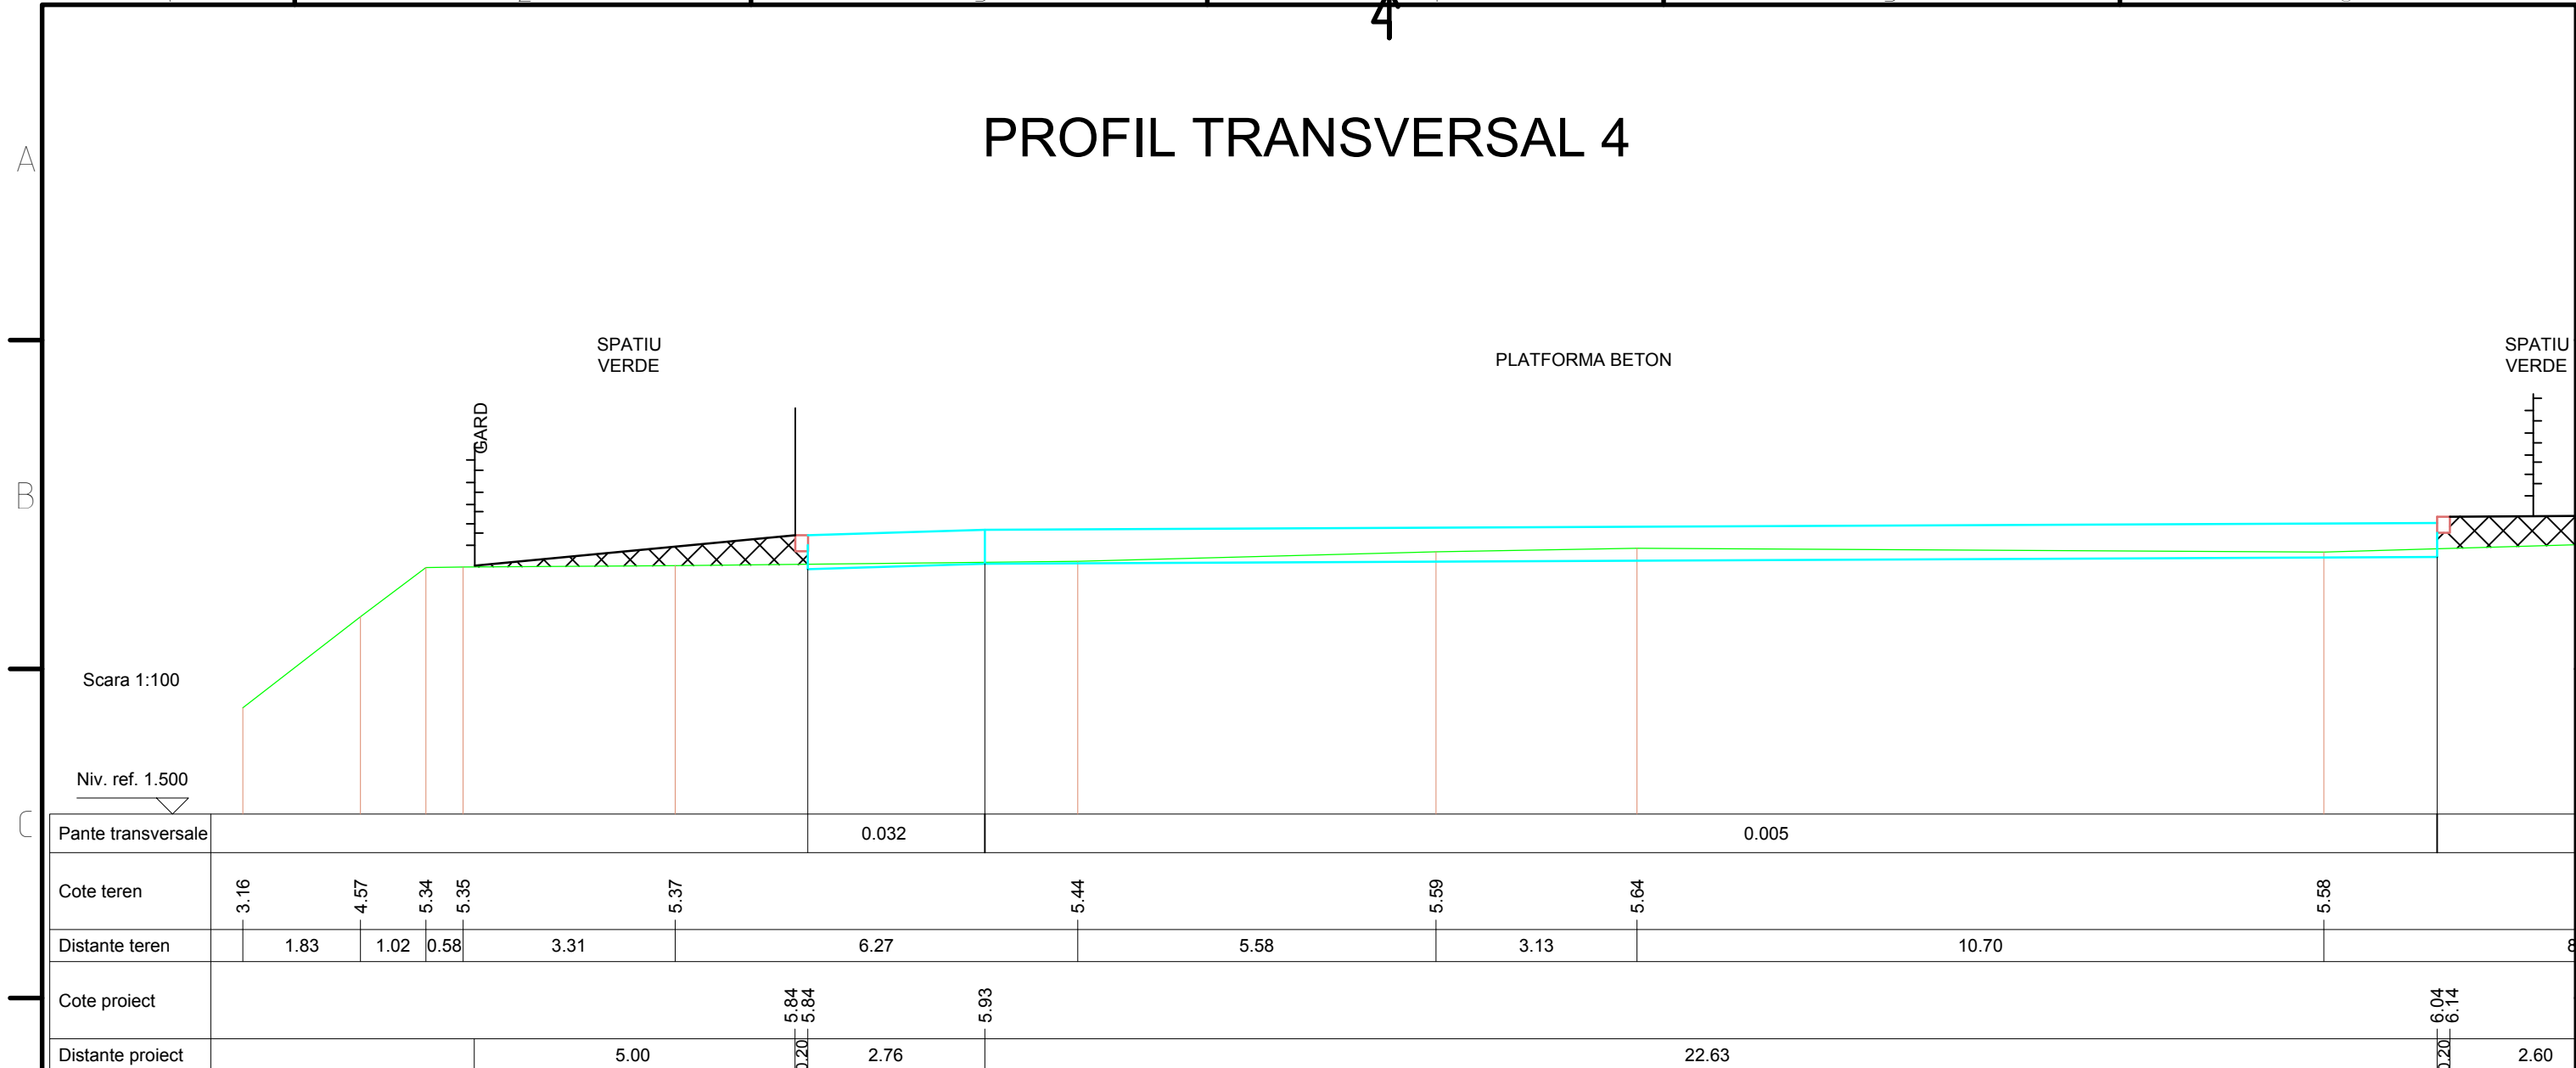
4

A

PROFIL TRANSVERSAL 4

SPATIU VERDE

PLATFORMA BETON

SPATIU VERDE

GARD

B

Scara 1:100

Niv. ref. 1.500

C

| Pante transversale | 0.032 | 0.005 |
|---|---|---|
| Cote teren | 3.16 4.57 5.34 5.35 5.37 5.44 5.59 5.64 5.58 | |
| Distante teren | 1.83 1.02 0.58 3.31 6.27 5.58 3.13 10.70 | |
| Cote proiect | 5.84 5.84 5.93 6.04 6.14 | |
| Distante proiect | 5.00 0.20 2.76 22.63 0.20 2.60 | |